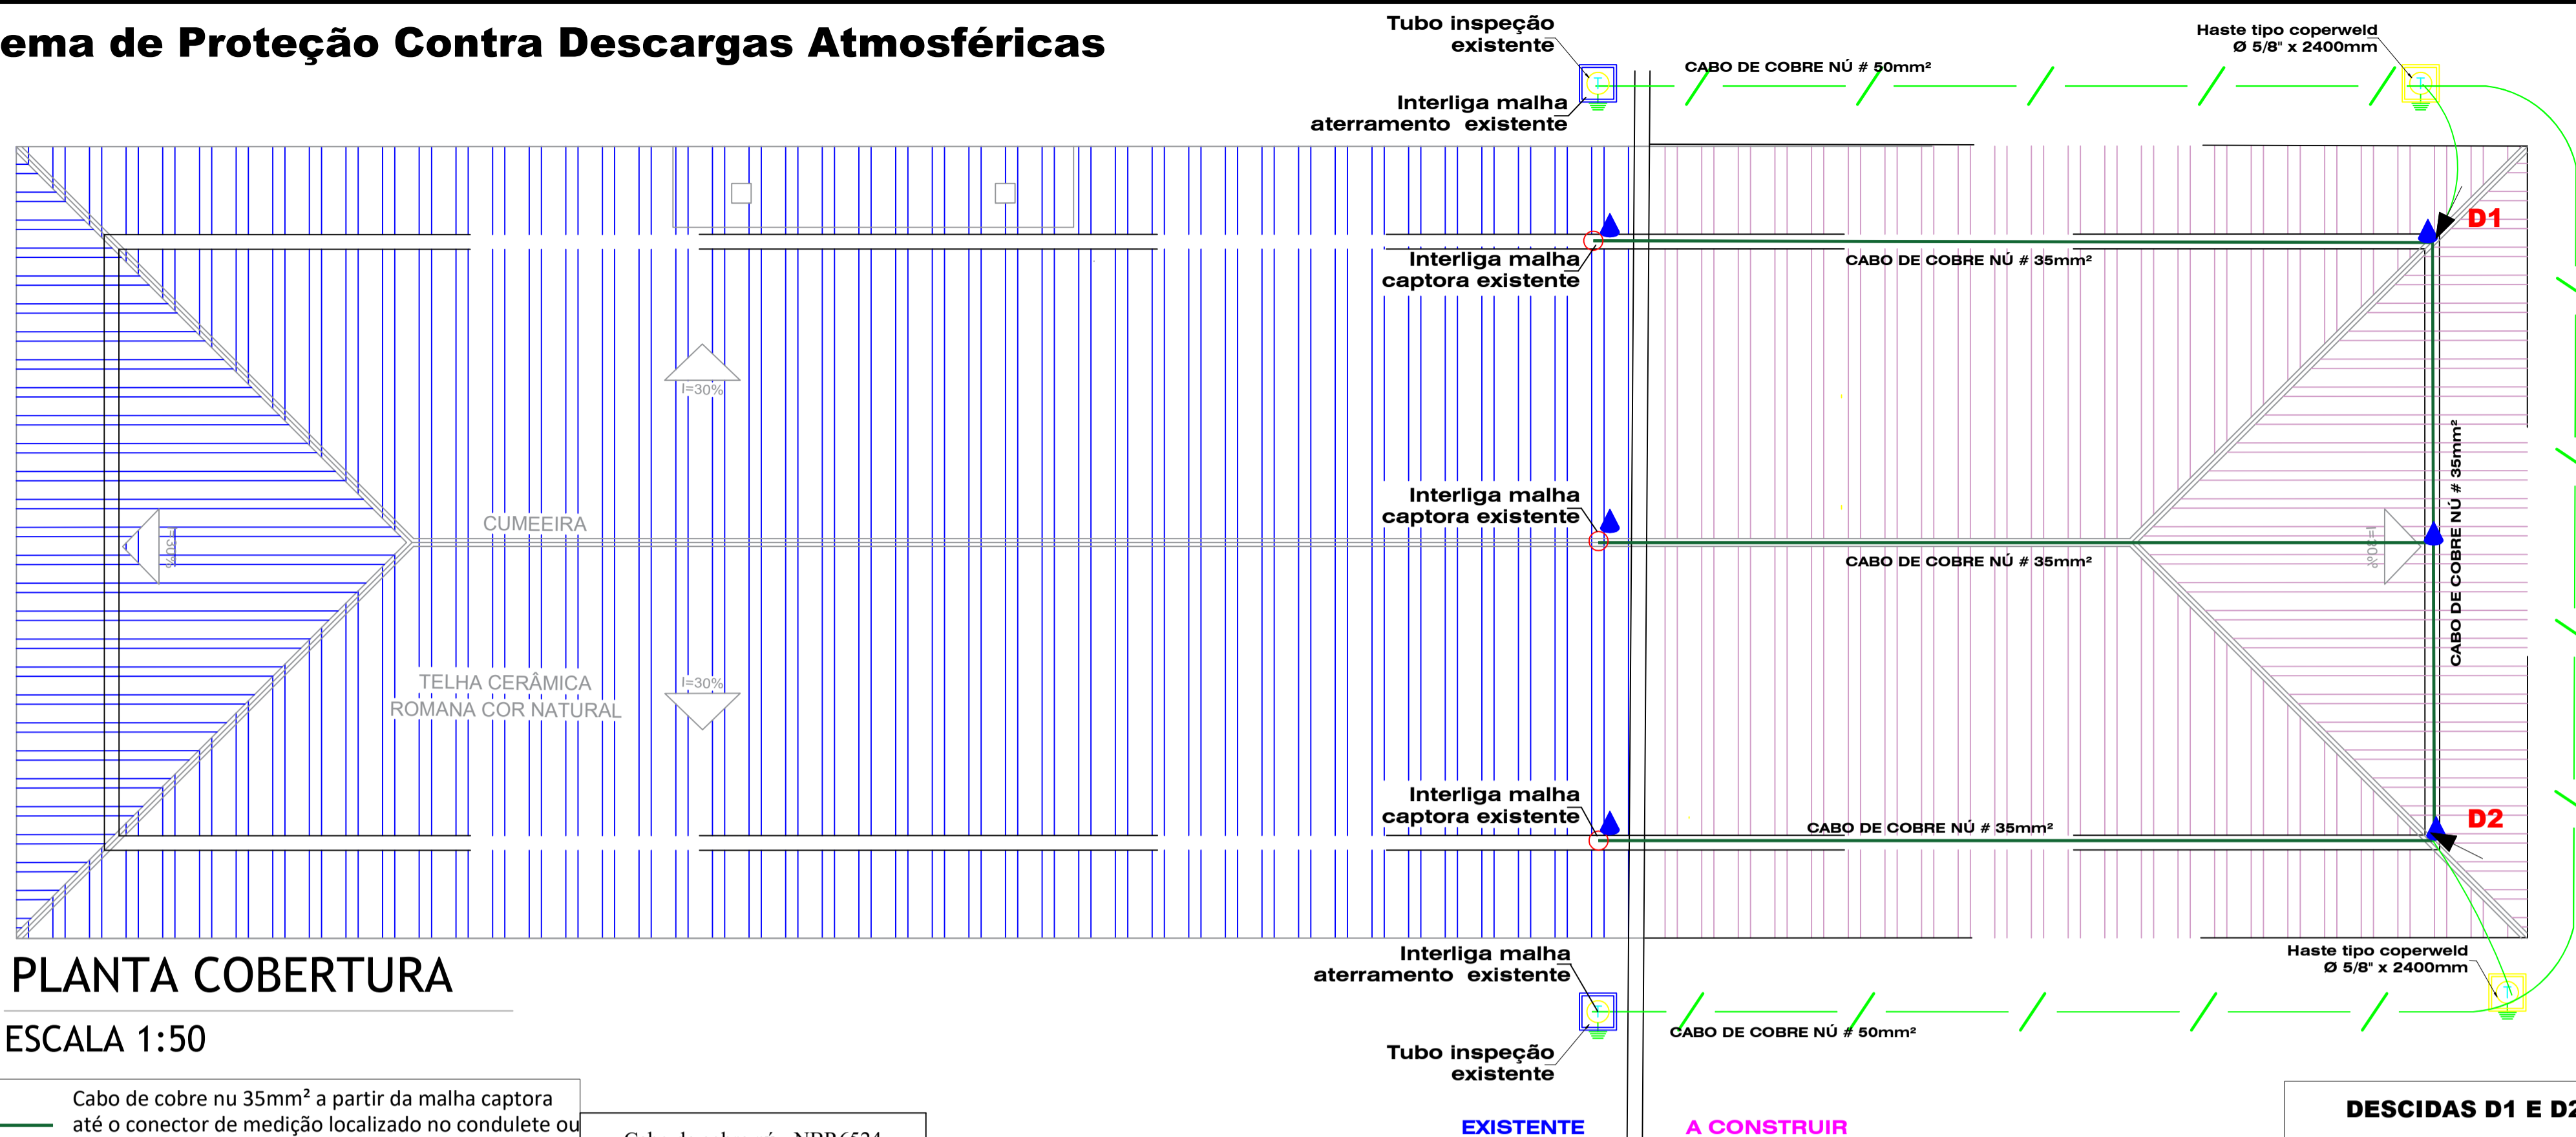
ema de Proteção Contra Descargas Atmosféricas

Tubo inspeção existente

Interliga malha aterramento existente

CABO DE COBRE NÚ # 50mm²

Haste tipo coperweld Ø 5/8" x 2400mm

D1

Interliga malha captora existente

CABO DE COBRE NÚ # 35mm²

I=30%

CUMEEIRA

I=30%

Interliga malha captora existente

CABO DE COBRE NÚ # 35mm²

I=30%

CABO DE COBRE NÚ # 35mm²

TELHA CERÂMICA ROMANA COR NATURAL

I=30%

Interliga malha captora existente

CABO DE COBRE NÚ # 35mm²

D2

PLANTA COBERTURA

ESCALA 1:50

Interliga malha aterramento existente

Haste tipo coperweld Ø 5/8" x 2400mm

CABO DE COBRE NÚ # 50mm²

Tubo inspeção existente

Cabo de cobre nu 35mm² a partir da malha captora até o conector de medição localizado no condulete ou

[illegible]

EXISTENTE

A CONSTRUIR

DESCIDAS D1 E D2